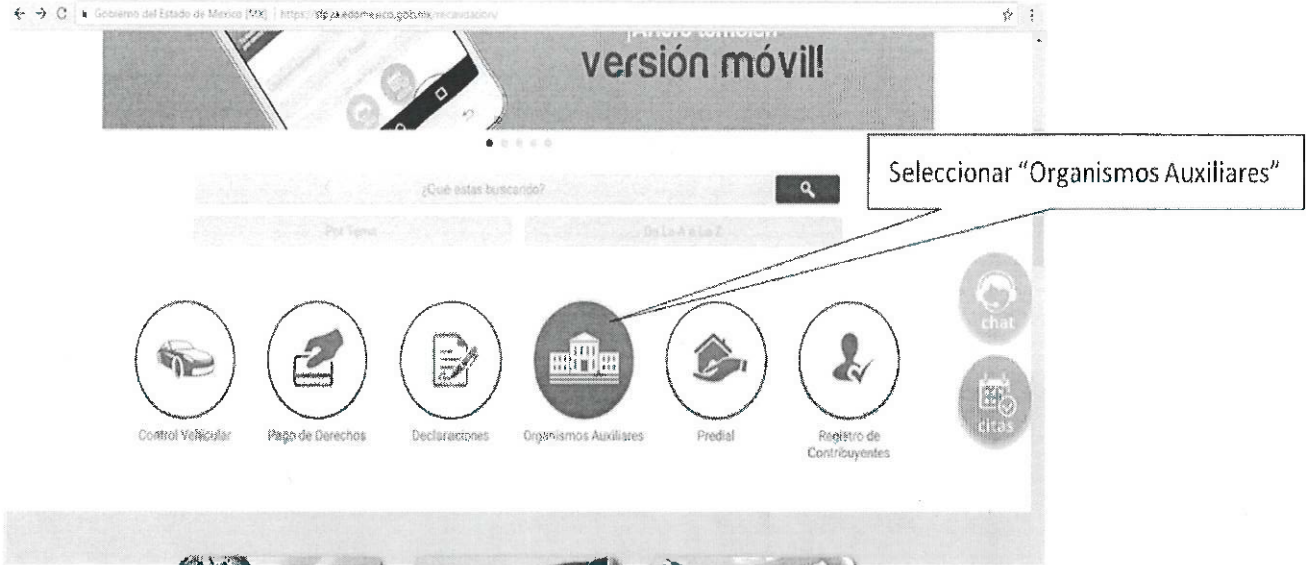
← → C Gobierno del Estado de México [MX] | https://sfpya.edomexico.gob.mx/recaudacion/

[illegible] versión móvil!

Seleccionar “Organismos Auxiliares”

¿Qué estas buscando?

Por Tema

De La A a La Z

chat

citas

Control Vehicular

Pago de Derechos

Declaraciones

Organismos Auxiliares

Predial

Registro de Contribuyentes